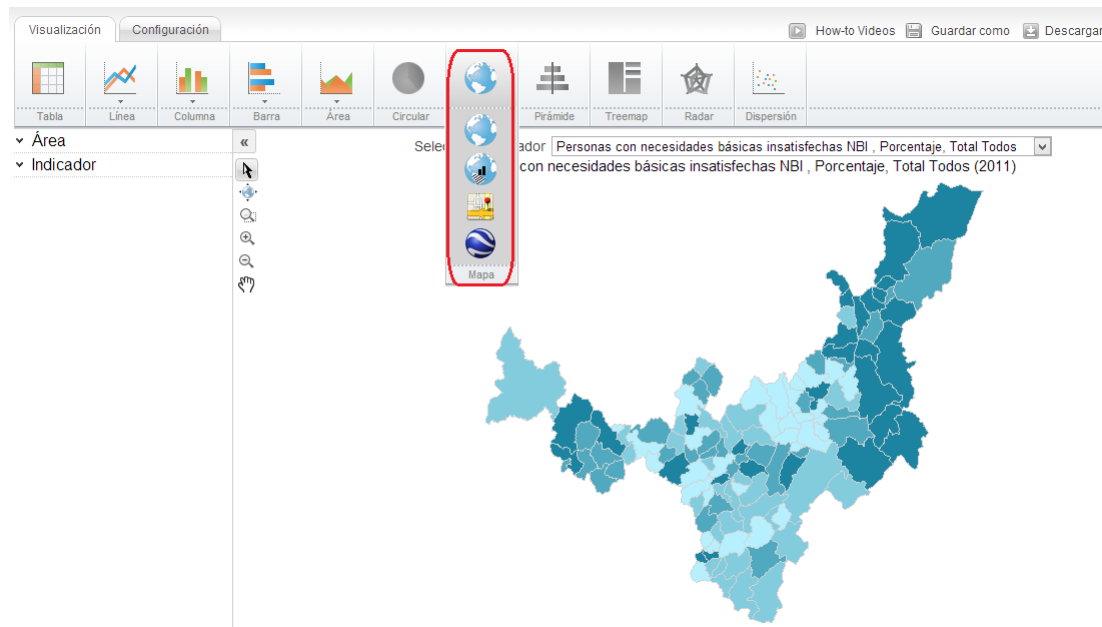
Visualización Configuración

How-to Videos Guardar como Descargar

Tabla Línea Columna Barra Área Circular Pirámide Treemap Radar Dispersión

Mapa

Área
Indicador

«

Selec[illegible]ador Personas con necesidades básicas insatisfechas NBI , Porcentaje, Total Todos

con necesidades básicas insatisfechas NBI , Porcentaje, Total Todos (2011)